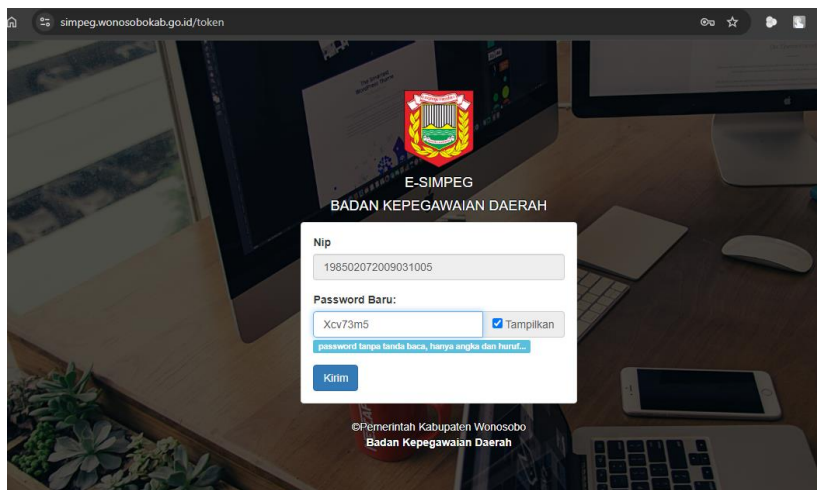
simpeg.wonosobokab.go.id/token

E-SIMPEG
BADAN KEPEGAWAIAN DAERAH

Nip
198502072009031005

Password Baru:
Xcv73m5
Tampilkan
password tanpa tanda baca, hanya angka dan huruf...

Kirim

©Pemerintah Kabupaten Wonosobo
Badan Kepegawaian Daerah